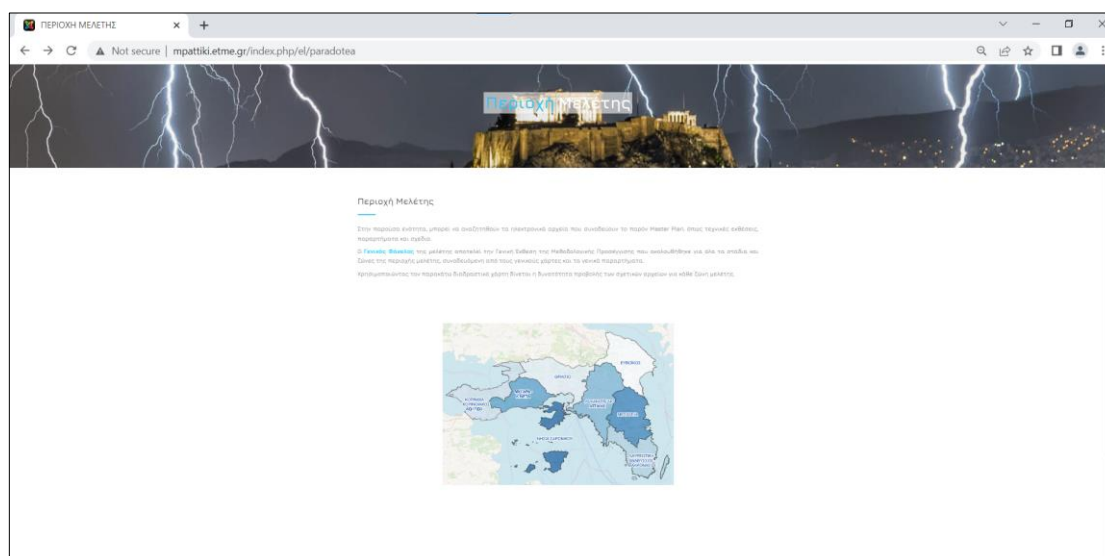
ΠΕΡΙΟΧΗ ΜΕΛΕΤΗΣ

Not secure | mpattiki.etme.gr/index.php/el/paradotea

Περιοχή Μελέτης

Περιοχή Μελέτης

Στην παρούσα ενότητα, μπορεί να αναζητηθούν τα ηλεκτρονικά αρχεία που συνοδεύουν το παρόν Master Plan, όπως τεχνικές εκθέσεις, παραρτήματα και σχέδια.

Η Γενικός Φάκελος της μελέτης αποτελεί την Γενική Έκθεση της Μεθοδολογίας Προσέγγισης που ακολουθήθηκε για όλα τα στάδια και ζώνες της περιοχής μελέτης, συνοδευόμενη από τους γενικούς χάρτες και τα γενικά παραρτήματα.

Χρησιμοποιώντας τον παρακάτω διαδραστικό χάρτη δίνεται η δυνατότητα προβολής των σχετικών αρχείων για κάθε ζώνη μελέτης.

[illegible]